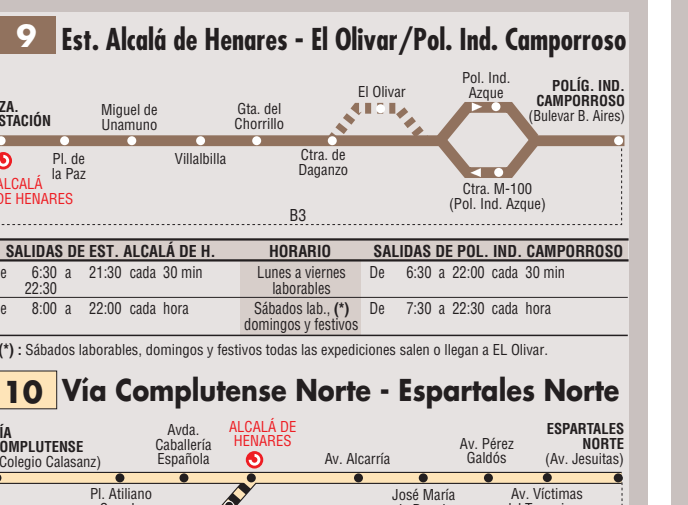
9 Est. Alcalá de Henares - El Olivar/Pol. Ind. Camporroso

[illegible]ZA. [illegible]STACIÓN

Miguel de Unamuno

Gta. del Chorrillo

El Olivar

Pol. Ind. Azque

POLÍG. IND. CAMPORROSO (Bulevar B. Aires)

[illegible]LCALÁ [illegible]DE HENARES

Pl. de la Paz

Villalbilla

Ctra. de Daganzo

Ctra. M-100 (Pol. Ind. Azque)

B3

| SALIDAS DE EST. ALCALÁ DE H. | HORARIO | SALIDAS DE POL. IND. CAMPORROSO |
|---|---|---|
| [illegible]e 6:30 a 21:30 cada 30 min 22:30 | Lunes a viernes laborables | De 6:30 a 22:00 cada 30 min |
| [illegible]e 8:00 a 22:00 cada hora | Sábados lab., (*) domingos y festivos | De 7:30 a 22:30 cada hora |

(*) : Sábados laborables, domingos y festivos todas las expediciones salen o llegan a EL Olivar.

10 Vía Complutense Norte - Espartales Norte

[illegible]ÍA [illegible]OMPLUTENSE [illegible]Colegio Calasanz)

Avda. Caballería Española

ALCALÁ DE HENARES

Av. Alcarría

Av. Pérez Galdós

ESPARTALES NORTE (Av. Jesuitas)

Pl. Atiliano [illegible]

José María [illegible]

Av. Víctimas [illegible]